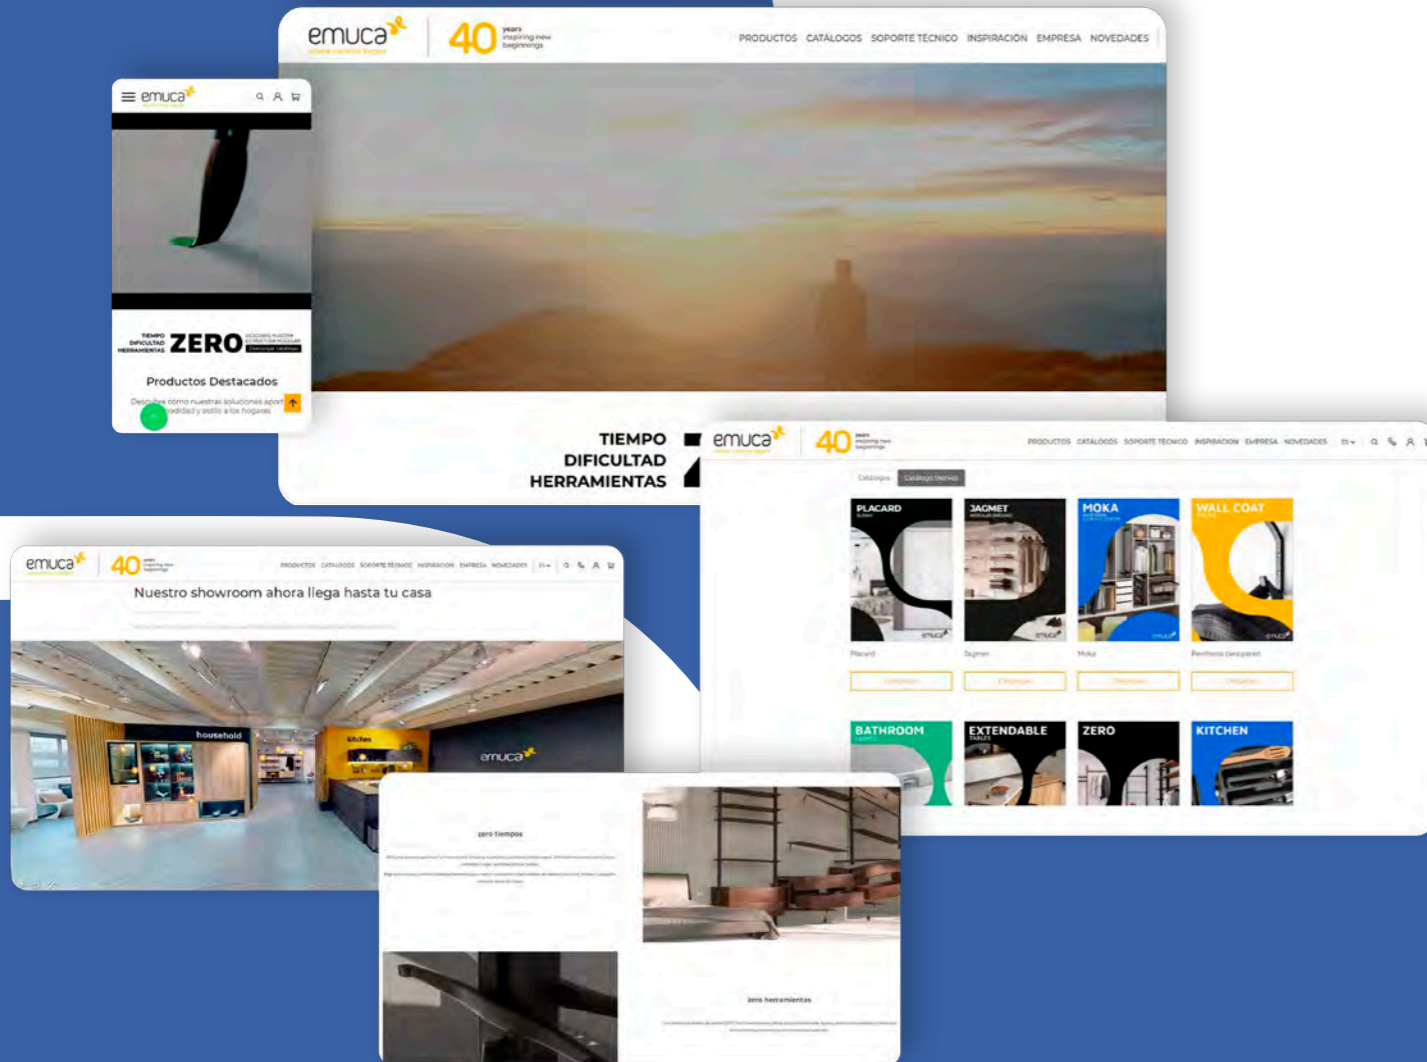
emuca 40 years inspiring new beginnings

PRODUCTOS CATÁLOGOS SOPORTE TÉCNICO INSPIRACIÓN EMPRESA NOVEDADES

emuca

TIEMPO DIFICULTAD HERRAMIENTAS ZERO

Productos Destacados

Descubre cómo nuestras soluciones aportan comodidad y estilo a los hogares

TIEMPO
DIFICULTAD
HERRAMIENTAS

emuca 40 years inspiring new beginnings

PRODUCTOS CATÁLOGOS SOPORTE TÉCNICO INSPIRACIÓN EMPRESA NOVEDADES

Catálogos Catálogo técnico

PLACARD

JAGMET

MOKA

WALL COAT

Placard

Jagmet

Moka

BATHROOM

EXTENDABLE

ZERO

KITCHEN

emuca 40 years inspiring new beginnings

PRODUCTOS CATÁLOGOS SOPORTE TÉCNICO INSPIRACIÓN EMPRESA NOVEDADES

Nuestro showroom ahora llega hasta tu casa

household

kitchen

emuca

zero tiempos

zero herramientas